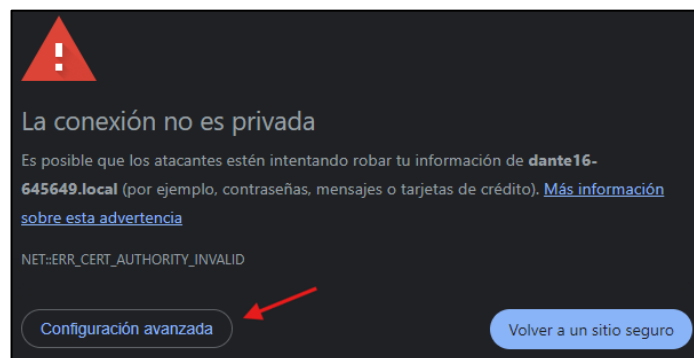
La conexión no es privada

Es posible que los atacantes estén intentando robar tu información de dante16-645649.local (por ejemplo, contraseñas, mensajes o tarjetas de crédito). Más información sobre esta advertencia

NET::ERR_CERT_AUTHORITY_INVALID

Configuración avanzada

Volver a un sitio seguro